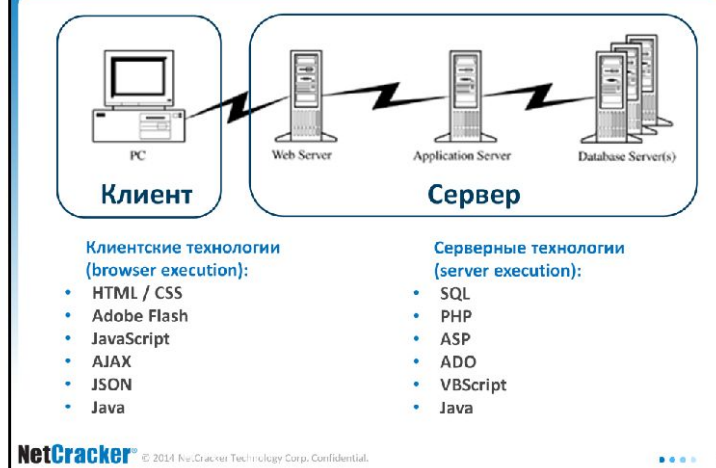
PC

Web Server

Application Server

Database Server(s)

Клиент

Сервер

Клиентские технологии (browser execution):

- HTML / CSS
- Adobe Flash
- JavaScript
- AJAX
- JSON
- Java

Серверные технологии (server execution):

- SQL
- PHP
- ASP
- ADO
- VBScript
- Java

NetCracker® © 2014 NetCracker Technology Corp. Confidential.